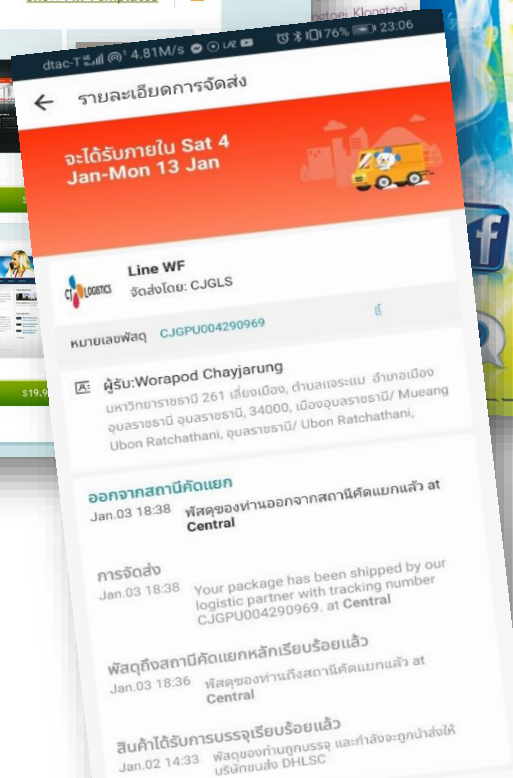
dtac-T 4.81M/s 76% 23:06

รายละเอียดการจัดส่ง

จะได้รับภายใน Sat 4 Jan-Mon 13 Jan

CJ LOGISTICS

Line WF
จัดส่งโดย: CJGLS

หมายเลขพัสดุ CJGPU004290969

ผู้รับ:Worapod Chayjarung
มหาวิทยาราชธานี 261 เลี่ยงเมือง, ตำบลแจระแม อำเภอเมืองอุบลราชธานี อุบลราชธานี, 34000, เมืองอุบลราชธานี/ Mueang Ubon Ratchathani, อุบลราชธานี/ Ubon Ratchathani,

ออกจากสถานีคัดแยก
Jan.03 18:38 พัสดุของท่านออกจากสถานีคัดแยกแล้ว at Central

การจัดส่ง
Jan.03 18:38 Your package has been shipped by our logistic partner with tracking number CJGPU004290969. at Central

พัสดุถึงสถานีคัดแยกหลักเรียบร้อยแล้ว
Jan.03 18:36 พัสดุของท่านถึงสถานีคัดแยกแล้ว at Central

สินค้าได้รับการบรรจุเรียบร้อยแล้ว
Jan.02 14:33 พัสดุของท่านถูกบรรจุ และกำลังจะถูกนำส่งให้บริษัทขนส่ง DHLSC

$19.9